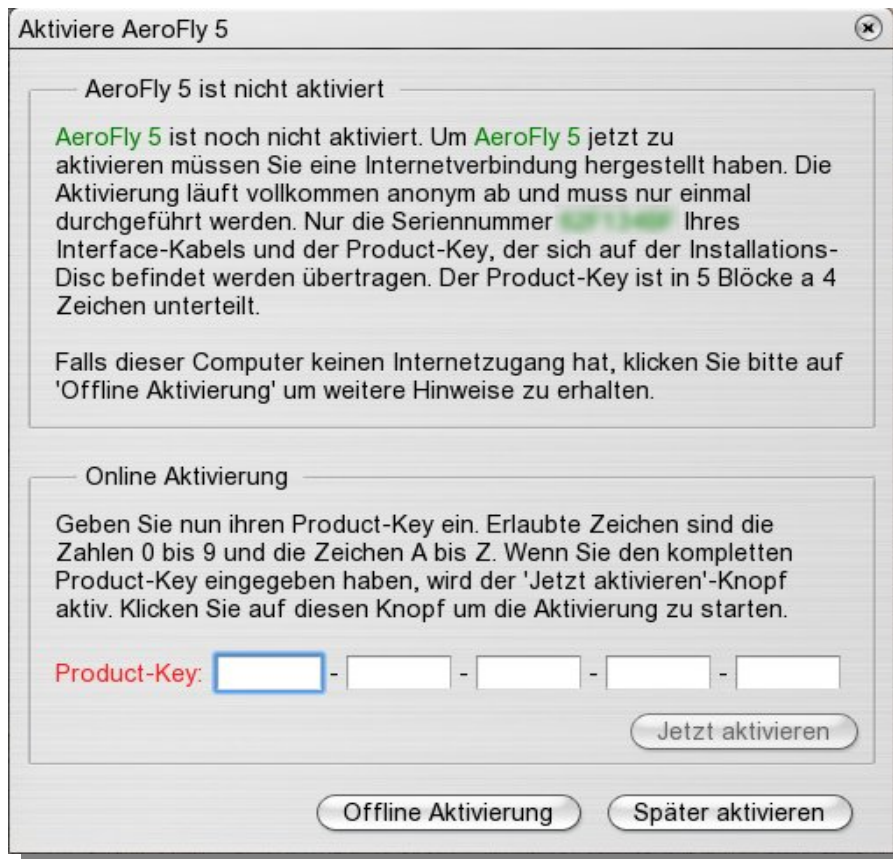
Aktiviere AeroFly 5

AeroFly 5 ist nicht aktiviert

AeroFly 5 ist noch nicht aktiviert. Um AeroFly 5 jetzt zu aktivieren müssen Sie eine Internetverbindung hergestellt haben. Die Aktivierung läuft vollkommen anonym ab und muss nur einmal durchgeführt werden. Nur die Seriennummer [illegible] Ihres Interface-Kabels und der Product-Key, der sich auf der Installations-Disc befindet werden übertragen. Der Product-Key ist in 5 Blöcke a 4 Zeichen unterteilt.

Falls dieser Computer keinen Internetzugang hat, klicken Sie bitte auf 'Offline Aktivierung' um weitere Hinweise zu erhalten.

Online Aktivierung

Geben Sie nun ihren Product-Key ein. Erlaubte Zeichen sind die Zahlen 0 bis 9 und die Zeichen A bis Z. Wenn Sie den kompletten Product-Key eingegeben haben, wird der 'Jetzt aktivieren'-Knopf aktiv. Klicken Sie auf diesen Knopf um die Aktivierung zu starten.

Product-Key: - - - -

Jetzt aktivieren

Offline Aktivierung

Später aktivieren